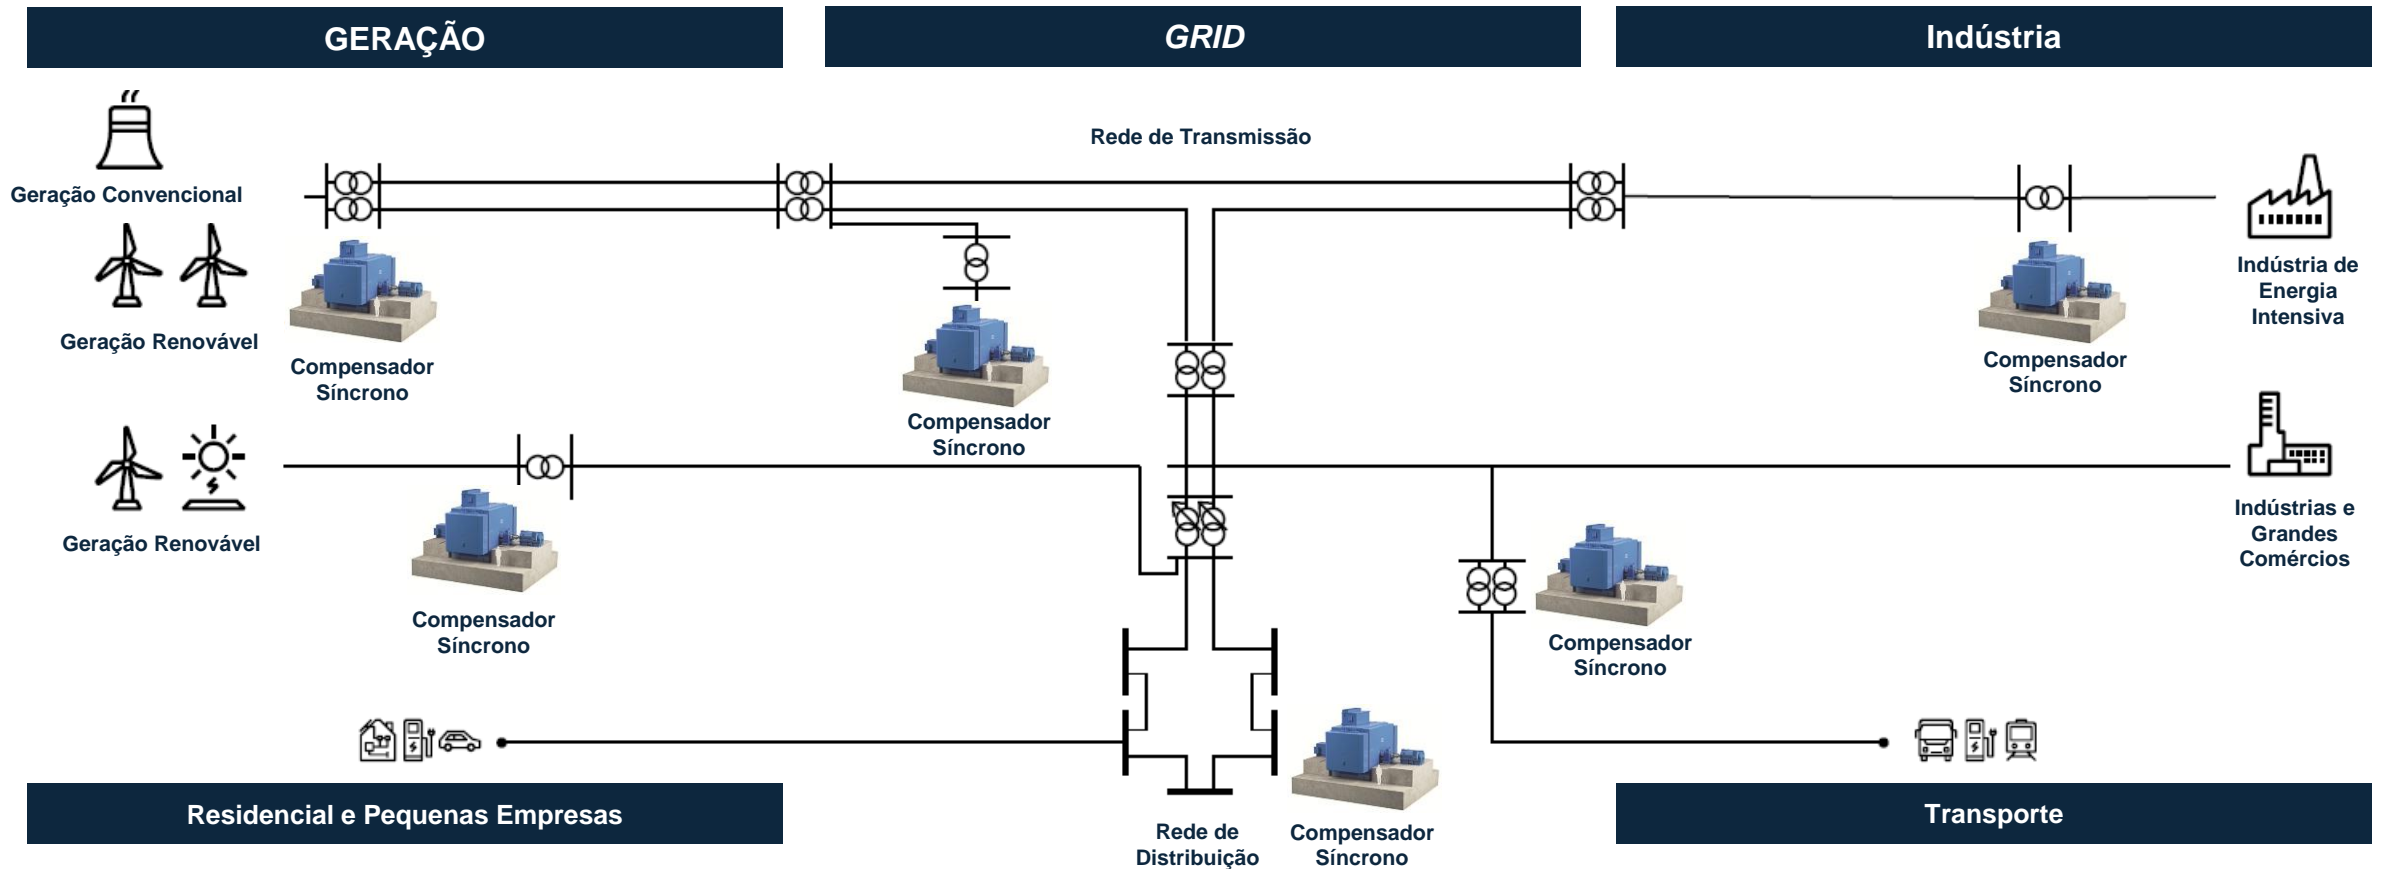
GERAÇÃO

GRID

Indústria

Rede de Transmissão

Geração Convencional

Geração Renovável

Compensador Síncrono

Compensador Síncrono

Indústria de Energia Intensiva

Compensador Síncrono

Geração Renovável

Compensador Síncrono

Indústrias e Grandes Comércios

Compensador Síncrono

Residencial e Pequenas Empresas

Rede de Distribuição

Compensador Síncrono

Transporte